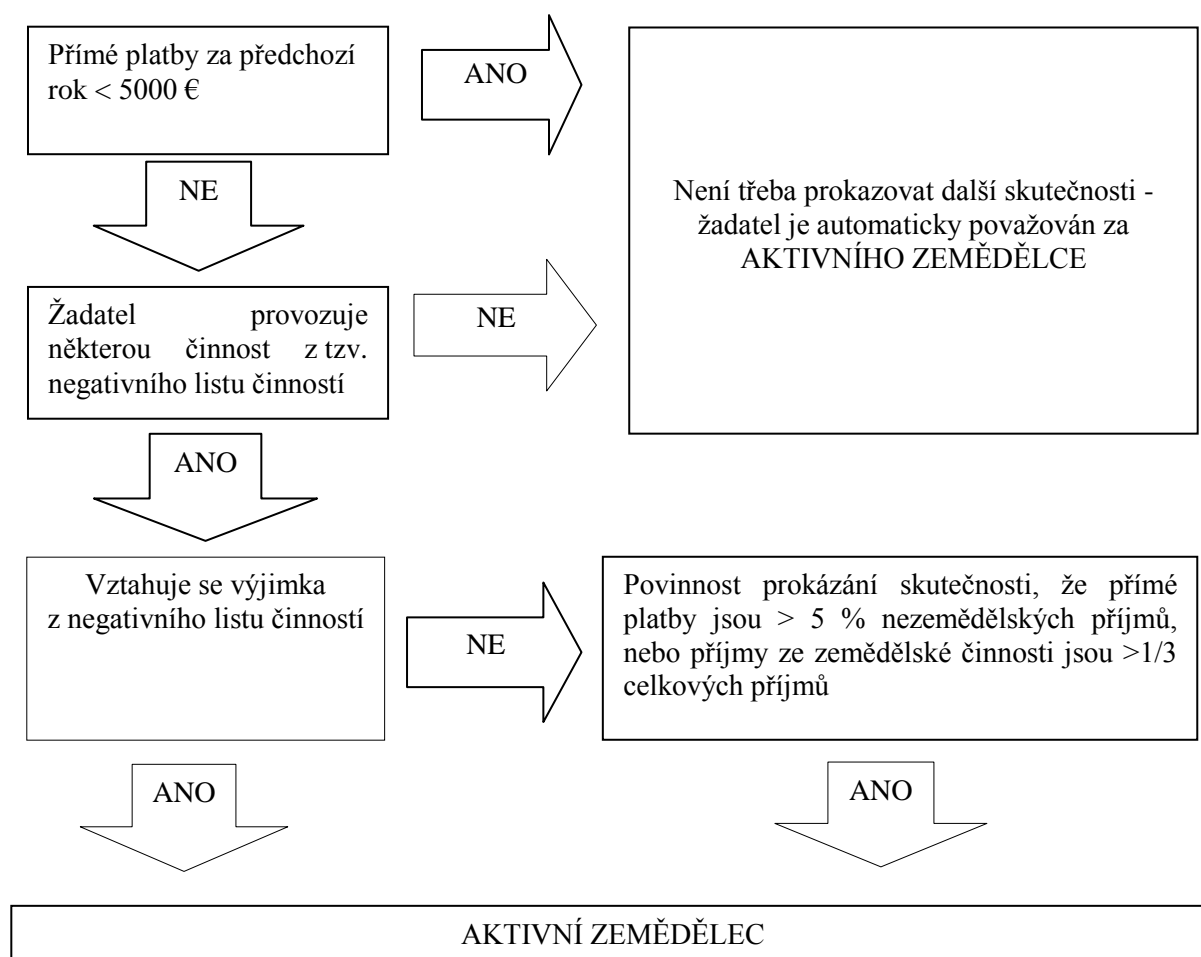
Přímé platby za předchozí rok < 5000 €

ANO

Není třeba prokazovat další skutečnosti - žadatel je automaticky považován za AKTIVNÍHO ZEMĚDĚLCE

NE

Žadatel provozuje některou činnost z tzv. negativního listu činností

NE

ANO

Vztahuje se výjimka z negativního listu činností

NE

Povinnost prokázání skutečnosti, že přímé platby jsou > 5 % nezemědělských příjmů, nebo příjmy ze zemědělské činnosti jsou >1/3 celkových příjmů

ANO

ANO

AKTIVNÍ ZEMĚDĚLEC